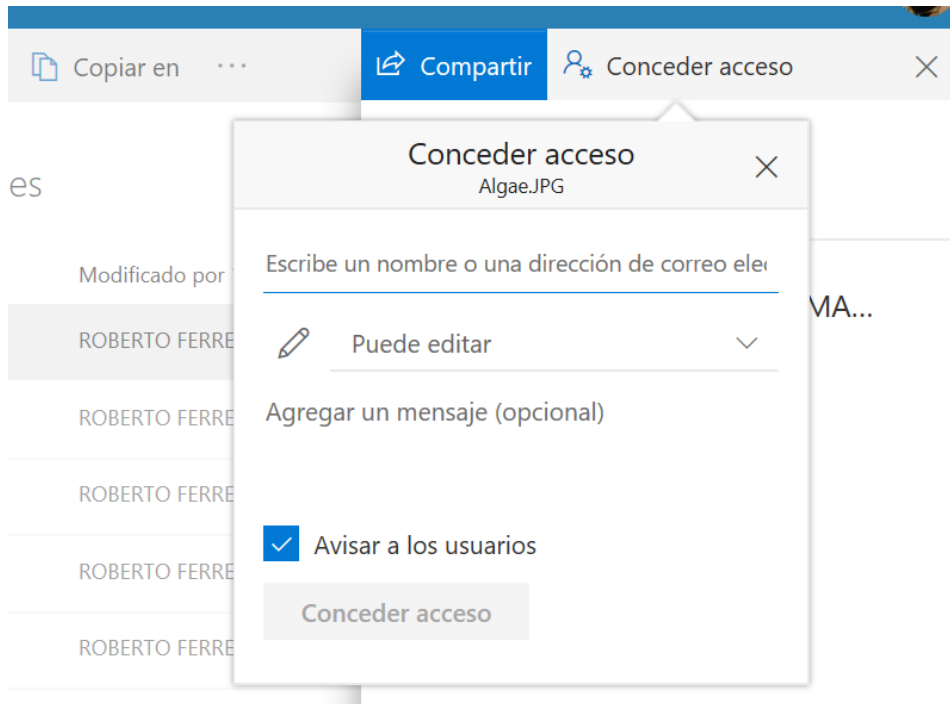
Copiar en ···

Compartir

Conceder acceso

×

es

Modificado por

ROBERTO FERRE

ROBERTO FERRE

ROBERTO FERRE

ROBERTO FERRE

ROBERTO FERRE

MA...

Conceder acceso
Algae.JPG

×

Escribe un nombre o una dirección de correo ele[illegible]

Puede editar

Agregar un mensaje (opcional)

Avisar a los usuarios

Conceder acceso